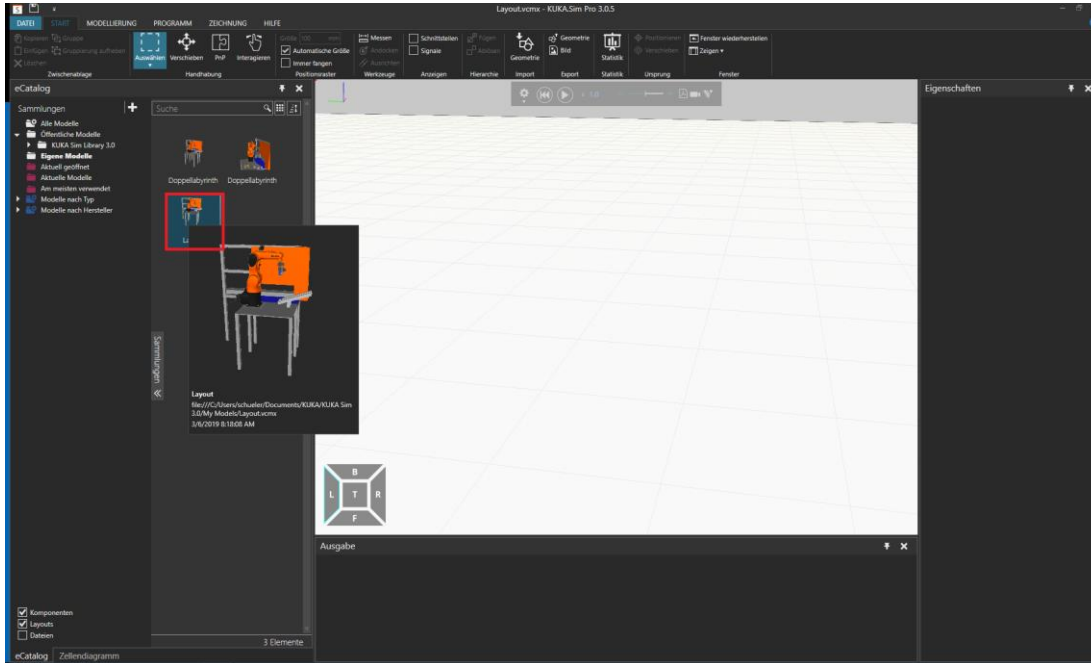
Layout.vcmx - KUKA.Sim Pro 3.0.5

DATEI START MODELLIERUNG PROGRAMM ZEICHNUNG HILFE

Kopieren Gruppe
Einfügen Gruppierung aufheben
Löschen
Zwischenablage

Auswählen Verschieben PnP Interagieren
Handhabung

Größe 100 mm
Automatische Größe
Immer fangen
Positionsraster

Messen
Ausrichten
Werkzeuge

Schnittstellen
Signale
Anzeigen

Fügen
Abtrennen
Hierarchie

Geometrie
Import

Geometrie
Bild
Export

Statistik
Statistik

Positionieren
Verschieben
Ursprung

Fenster wiederherstellen
Zeigen
Fenster

eCatalog

Sammlungen
Alle Modelle
Öffentliche Modelle
KUKA Sim Library 3.0
Eigene Modelle
Aktuell geöffnet
Aktuelle Modelle
Am meisten verwendet
Modelle nach Typ
Modelle nach Hersteller

Suche

Doppellabyrinth Doppellabyrinth

La

Sammlungen

Layout
file:///C:/Users/schueler/Documents/KUKA/KUKA Sim 3.0/My Models/Layout.vcmx
3/6/2019 8:18:08 AM

Komponenten
Layouts
Dateien

3 Elemente

eCatalog Zellendiagramm

B
L T R
F

Ausgabe

Eigenschaften